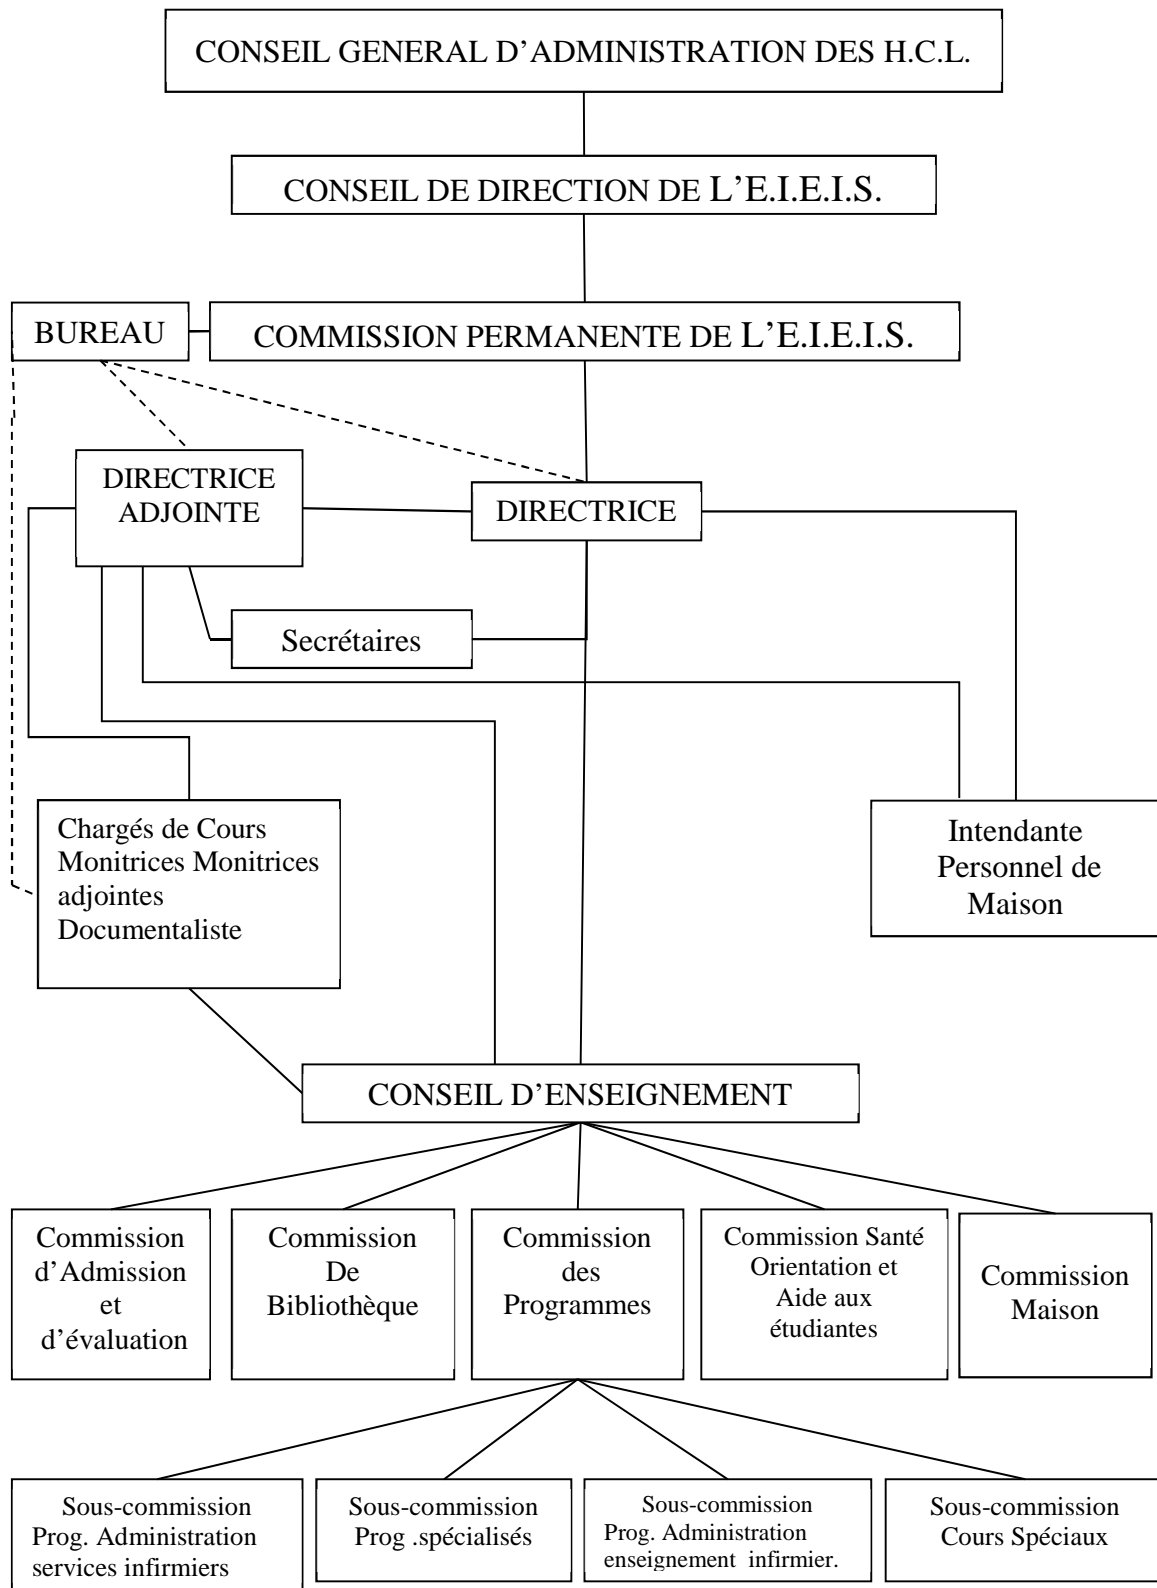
CONSEIL GENERAL D'ADMINISTRATION DES H.C.L.

CONSEIL DE DIRECTION DE L'E.I.E.I.S.

BUREAU

COMMISSION PERMANENTE DE L'E.I.E.I.S.

DIRECTRICE ADJOINTE

DIRECTRICE

Secrétaires

Chargés de Cours Monitrices Monitrices adjointes Documentaliste

Intendante Personnel de Maison

CONSEIL D'ENSEIGNEMENT

Commission d'Admission et d'évaluation

Commission De Bibliothèque

Commission des Programmes

Commission Santé Orientation et Aide aux étudiantes

Commission Maison

Sous-commission Prog. Administration services infirmiers

Sous-commission Prog .spécialisés

Sous-commission Prog. Administration enseignement infirmier.

Sous-commission Cours Spéciaux